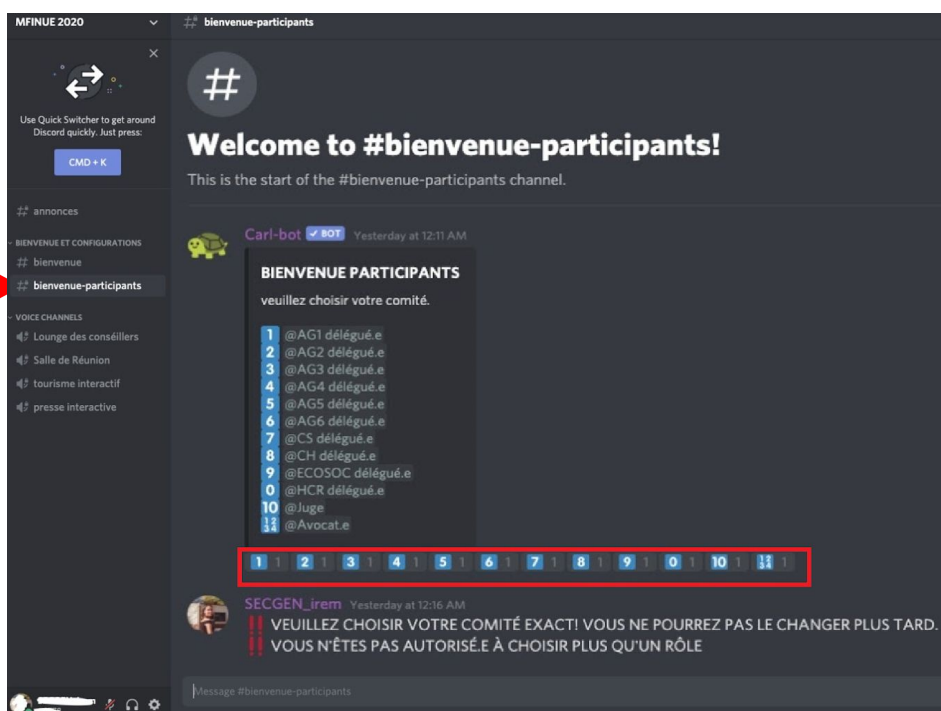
MFINUE 2020

Use Quick Switcher to get around Discord quickly. Just press:

CMD + K

# annonces

BIENVENUE ET CONFIGURATIONS

# bienvenue

# bienvenue-participants

VOICE CHANNELS

Lounge des conséillers

Salle de Réunion

tourisme interactif

presse interactive

# bienvenue-participants

#

Welcome to #bienvenue-participants!

This is the start of the #bienvenue-participants channel.

Carl-bot ✓ BOT Yesterday at 12:11 AM

BIENVENUE PARTICIPANTS

veuillez choisir votre comité.

1 @AG1 délégué.e
2 @AG2 délégué.e
3 @AG3 délégué.e
4 @AG4 délégué.e
5 @AG5 délégué.e
6 @AG6 délégué.e
7 @CS délégué.e
8 @CH délégué.e
9 @ECOSOC délégué.e
0 @HCR délégué.e
10 @Juge
1234 @Avocat.e

1 1 2 1 3 1 4 1 5 1 6 1 7 1 8 1 9 1 0 1 10 1 1234 1

SECGEN_irem Yesterday at 12:16 AM

‼ VEUILLEZ CHOISIR VOTRE COMITÉ EXACT! VOUS NE POURREZ PAS LE CHANGER PLUS TARD.
‼ VOUS N'ÊTES PAS AUTORISÉ.E À CHOISIR PLUS QU'UN RÔLE

Message #bienvenue-participants